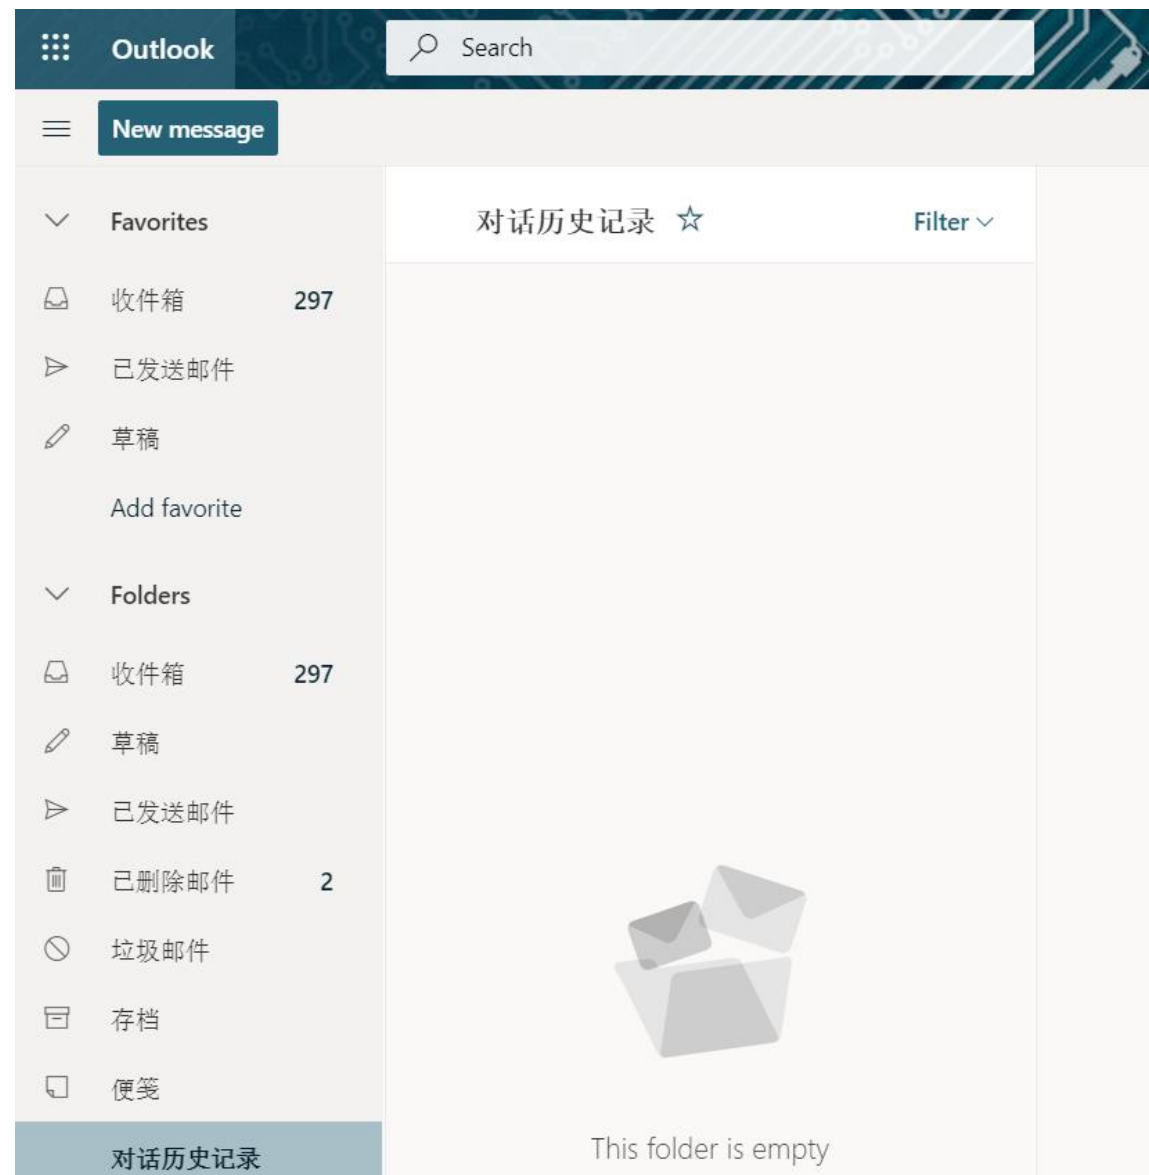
Outlook

Search

New message

Favorites

收件箱 297

已发送邮件

草稿

Add favorite

Folders

收件箱 297

草稿

已发送邮件

已删除邮件 2

垃圾邮件

存档

便笺

对话历史记录

对话历史记录

Filter

This folder is empty